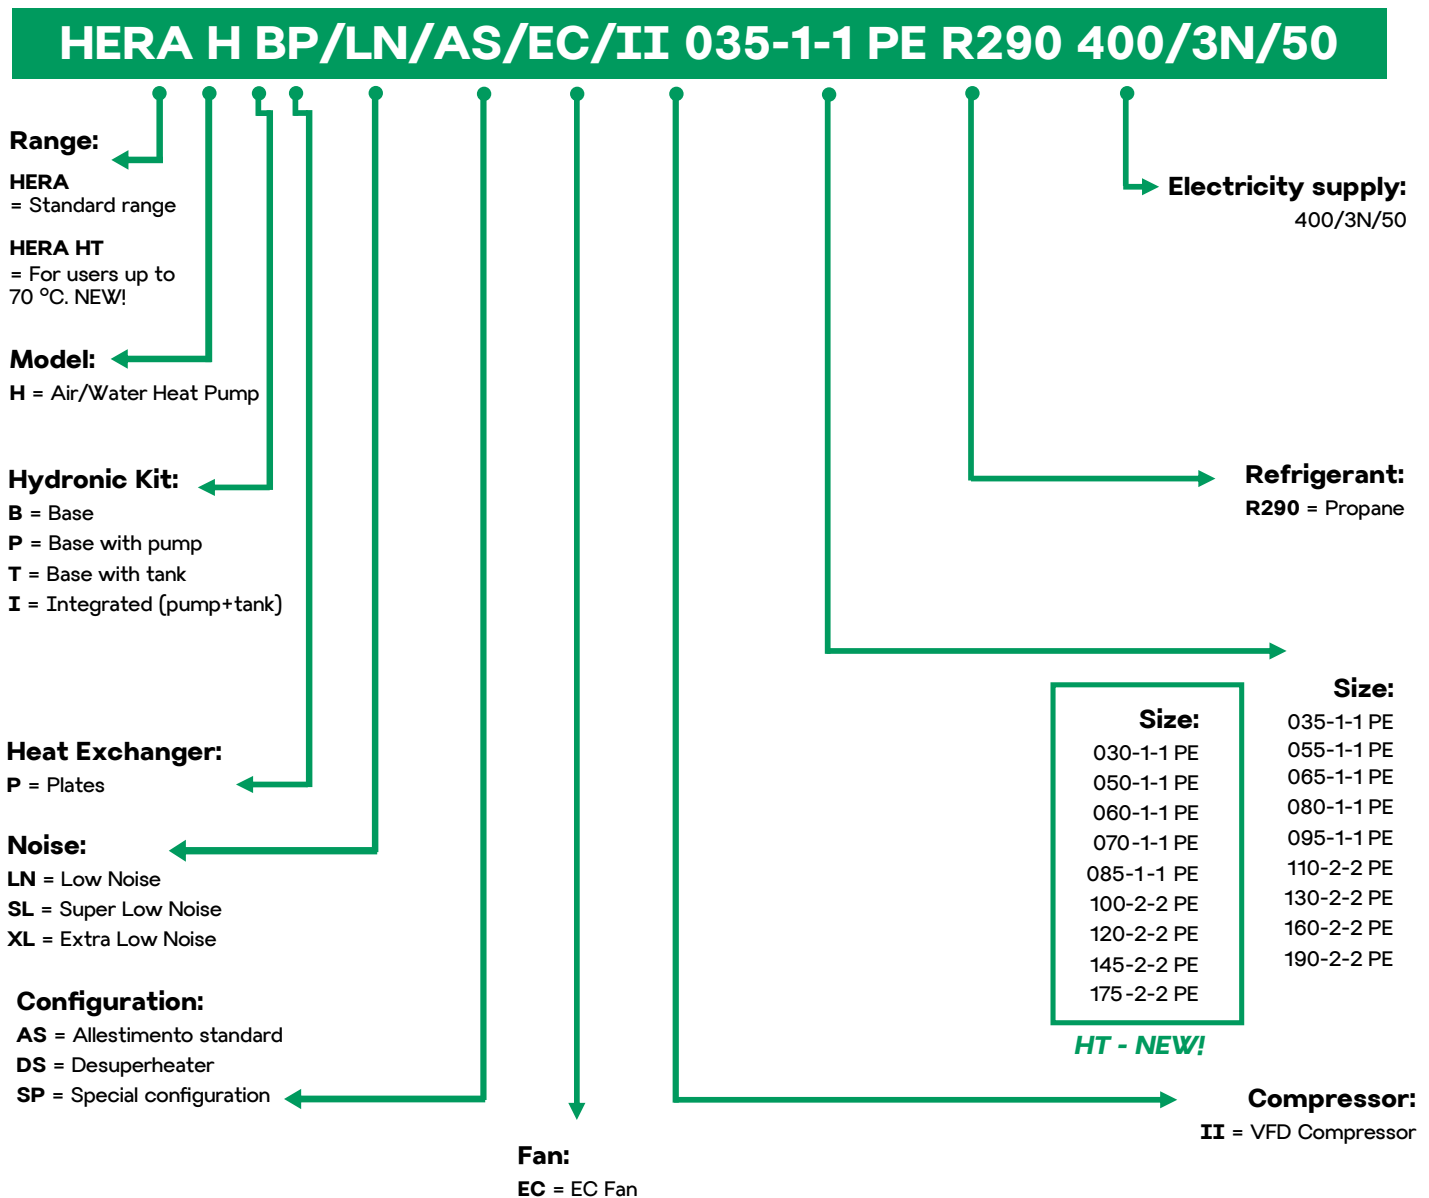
HERA H BP/LN/AS/EC/II 035-1-1 PE R290 400/3N/50

Range:
HERA
= Standard range

HERA HT
= For users up to 70 °C. NEW!

Model:
H = Air/Water Heat Pump

Hydronic Kit:
B = Base
P = Base with pump
T = Base with tank
I = Integrated (pump+tank)

Heat Exchanger:
P = Plates

Noise:
LN = Low Noise
SL = Super Low Noise
XL = Extra Low Noise

Configuration:
AS = Allestimento standard
DS = Desuperheater
SP = Special configuration

Fan:
EC = EC Fan

Electricity supply:
400/3N/50

Refrigerant:
R290 = Propane

Size:
030-1-1 PE
050-1-1 PE
060-1-1 PE
070-1-1 PE
085-1-1 PE
100-2-2 PE
120-2-2 PE
145-2-2 PE
175-2-2 PE

HT - NEW!

Size:
035-1-1 PE
055-1-1 PE
065-1-1 PE
080-1-1 PE
095-1-1 PE
110-2-2 PE
130-2-2 PE
160-2-2 PE
190-2-2 PE

Compressor:
II = VFD Compressor